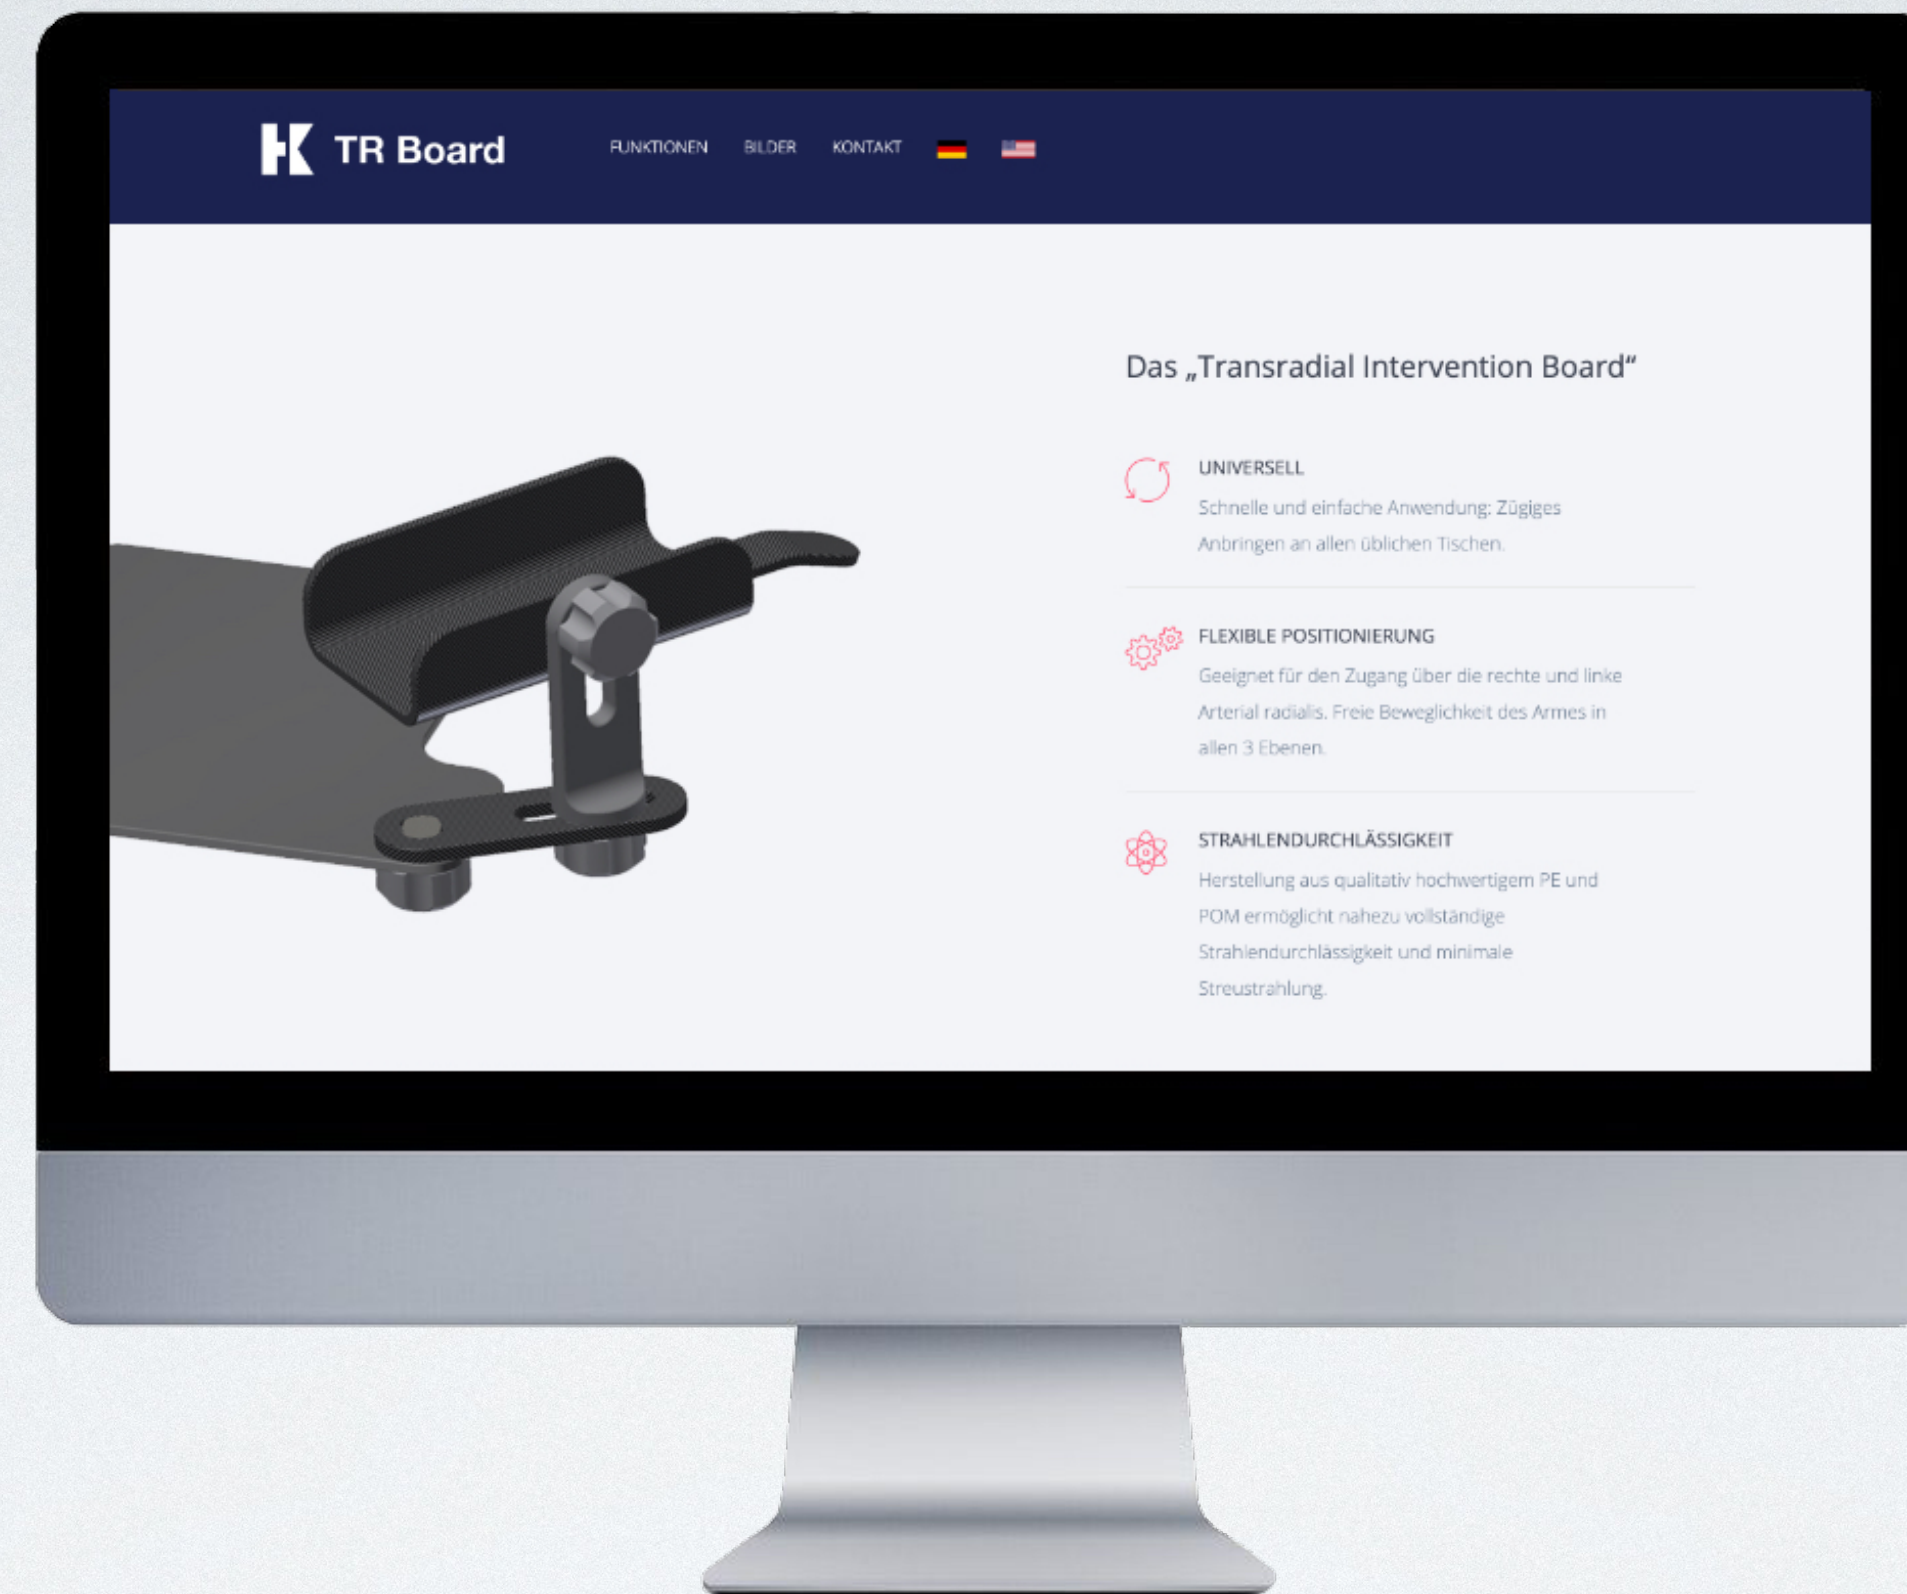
TR Board

FUNKTIONEN BILDER KONTAKT

Das „Transradial Intervention Board“

UNIVERSELL

Schnelle und einfache Anwendung: Zügiges Anbringen an allen üblichen Tischen.

FLEXIBLE POSITIONIERUNG

Geeignet für den Zugang über die rechte und linke Arterial radialis. Freie Beweglichkeit des Armes in allen 3 Ebenen.

STRAHLENDURCHLÄSSIGKEIT

Herstellung aus qualitativ hochwertigem PE und POM ermöglicht nahezu vollständige Strahlendurchlässigkeit und minimale Streustrahlung.